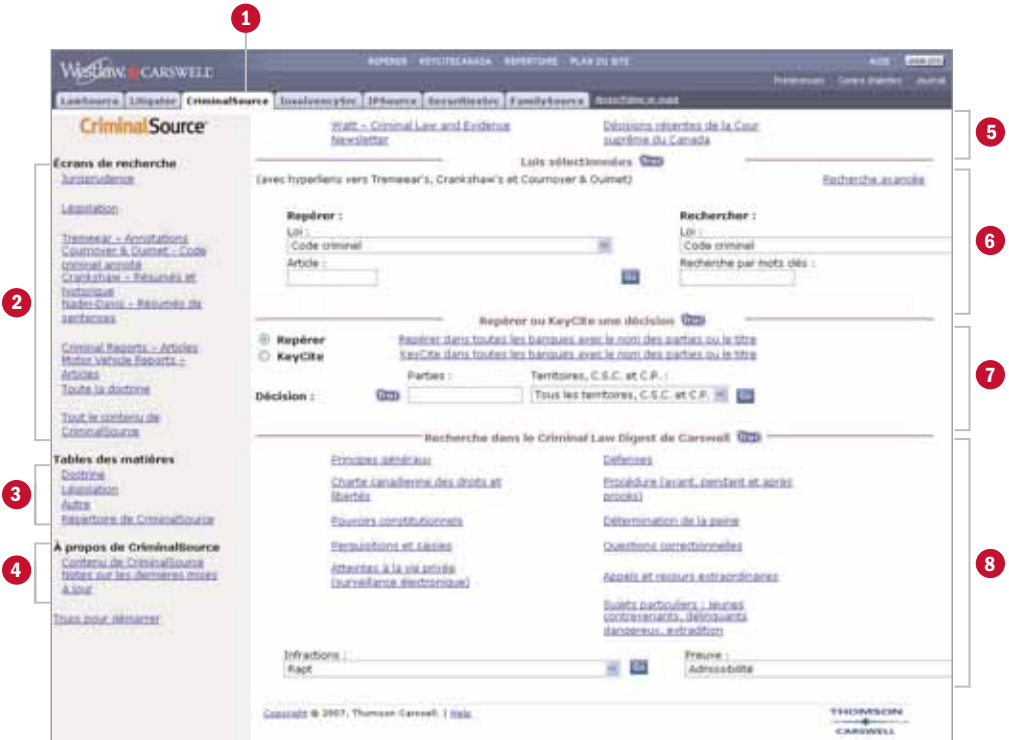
1

Westlaw CARSWELL

REPÉRER KEYCITECANADA RÉPERTOIRE PLAN DU SITE

AIDE

Préférences Centre d'alertes Journal

LawSource Litigator CriminalSource InsolvencySource IPSource SecuritiesSource FamilySource

CriminalSource

Écrans de recherche

Jurisprudence

Législation

Tremeear – Annotations

Cournoyer & Ouimet – Code criminel annoté

Crankshaw – Résumés et historique

Nadin-Davis – Résumés de sentences

Criminal Reports – Articles

Motor Vehicle Reports – Articles

Toute la doctrine

Tout le contenu de CriminalSource

Tables des matières

Doctrine

Législation

Autre

Répertoire de CriminalSource

À propos de CriminalSource

Contenu de CriminalSource

Notes sur les dernières mises à jour

Trucs pour démarrer

2

3

4

Watt – Criminal Law and Evidence Newsletter

Décisions récentes de la Cour suprême du Canada

5

Lois sélectionnées

(avec hyperliens vers Tremeear's, Crankshaw's et Cournoyer & Ouimet)

Recherche avancée

Repérer :

Loi :

Code criminel

Article :

Go

Rechercher :

Loi :

Code criminel

Recherche par mots clés :

6

Repérer ou KeyCite une décision

Repérer

KeyCite

Repérer dans toutes les banques avec le nom des parties ou le titre

KeyCite dans toutes les banques avec le nom des parties ou le titre

Décision :

Parties :

Territoires, C.S.C. et C.P. :

Tous les territoires, C.S.C. et C.P.

Go

7

Recherche dans le Criminal Law Digest de Carswell

Principes généraux

Charte canadienne des droits et libertés

Pouvoirs constitutionnels

Perquisitions et saisies

Atteintes à la vie privée (surveillance électronique)

Défenses

Procédure (avant, pendant et après procès)

Détermination de la peine

Questions correctionnelles

Appels et recours extraordinaires

Sujets particuliers : jeunes contrevenants, délinquants dangereux, extradition

Infractions :

Rapt

Go

Preuve :

Admissibilité

8

Copyright © 2007, Thomson Carswell. | Help

THOMSON CARSWELL